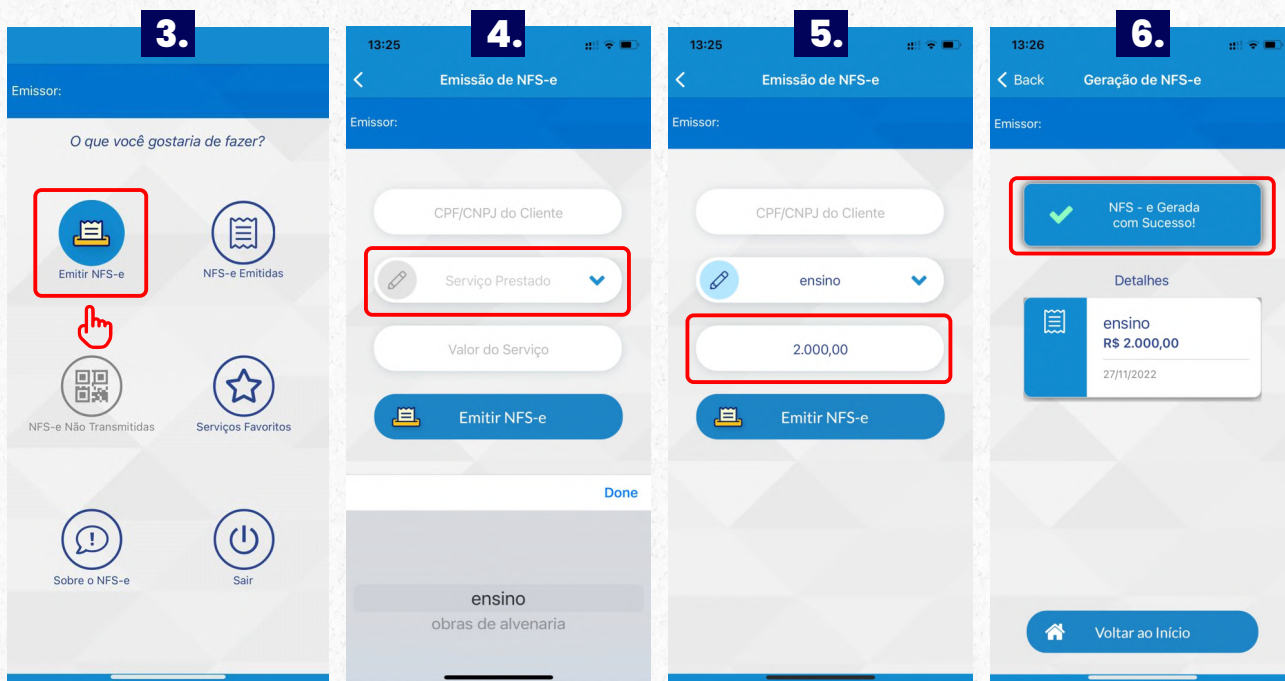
3.

Emissor:

O que você gostaria de fazer?

Emitir NFS-e

NFS-e Emitidas

NFS-e Não Transmitidas

Serviços Favoritos

Sobre o NFS-e

Sair

4.

13:25

Emissão de NFS-e

Emissor:

CPF/CNPJ do Cliente

Serviço Prestado

Valor do Serviço

Emitir NFS-e

Done

ensino

obras de alvenaria

5.

13:25

Emissão de NFS-e

Emissor:

CPF/CNPJ do Cliente

ensino

2.000,00

Emitir NFS-e

6.

13:26

Back

Geração de NFS-e

Emissor:

NFS - e Gerada com Sucesso!

Detalhes

ensino

R$ 2.000,00

27/11/2022

Voltar ao Início